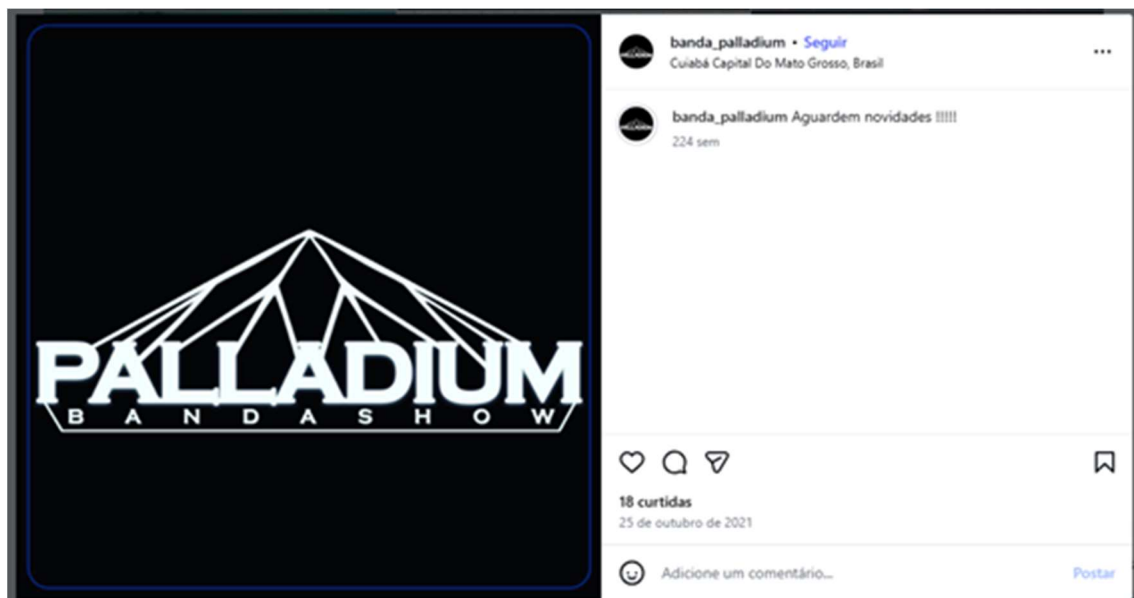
PALLADIUM
BANDASHOW

banda_palladium • Seguir
Cuiabá Capital Do Mato Grosso, Brasil

...

banda_palladium Aguardem novidades !!!!!
224 sem

18 curtidas
25 de outubro de 2021

Adicione um comentário...
Postar